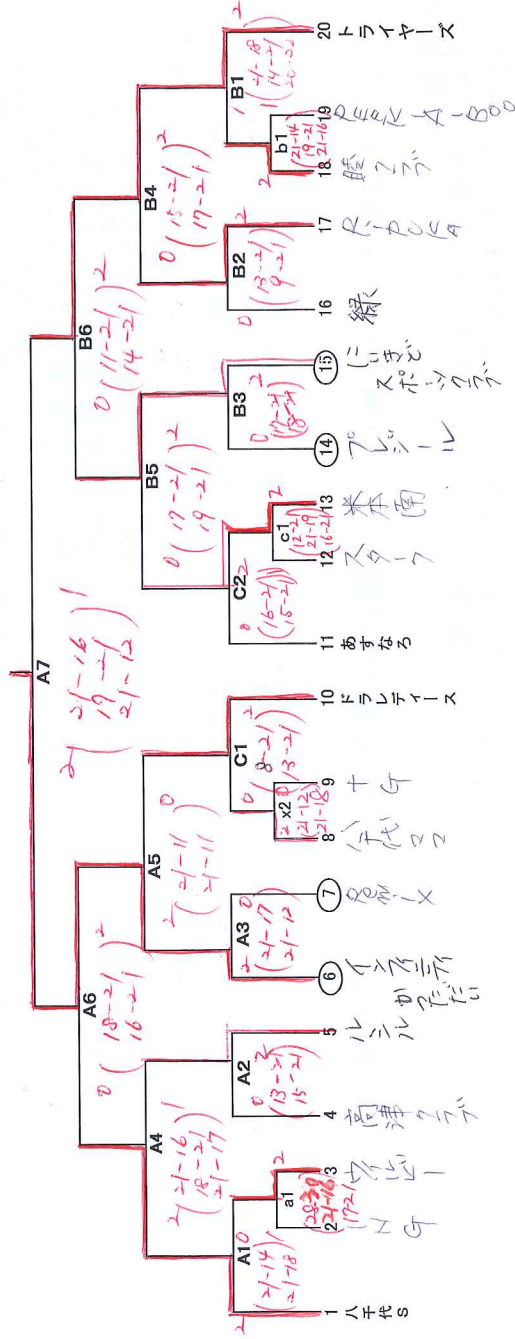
A7
2 (21-16, 19-21, 21-12) 1

A6
0 (18-21, 16-21) 2

B6
0 (11-21, 14-21) 2

A4
2 (21-16, 18-21, 21-17) 1

A5
2 (21-11, 21-11) 0

B5
0 (17-21, 19-21) 2

B4
0 (15-21, 17-21) 2

A1 0
(21-14, 21-18)

a1
(23-25, 21-16, 17-21)

A2
0 (13-21, 15-21) 2

A3
2 (21-17, 21-12) 0

C1
0 (8-21, 13-21) 2

x2
(21-12, 21-18)

C2
0 (16-21, 15-21) 2

c1
(12-21, 21-17, 16-21)

B3
0 (17-21, 8-21) 2

B2
0 (13-21, 9-21) 2

b1
(21-16, 19-21, 21-16)

B1
1 (21-18, 14-21, 20-22) 2

1 八千代S
2 HNG
3 グんじー
4 高津クラブ
5 ルシル
6 チームだいだい
7 Reボーン
8 チームママ
9 十G
10 ドラレディース
11 あすなろ
12 スターフ
13 米本商
14 プレジール
15 にしきスポーツクラブ
16 縁
17 Ribbon
18 膳クラブ
19 REFREA-BOO
20 トライヤーズ